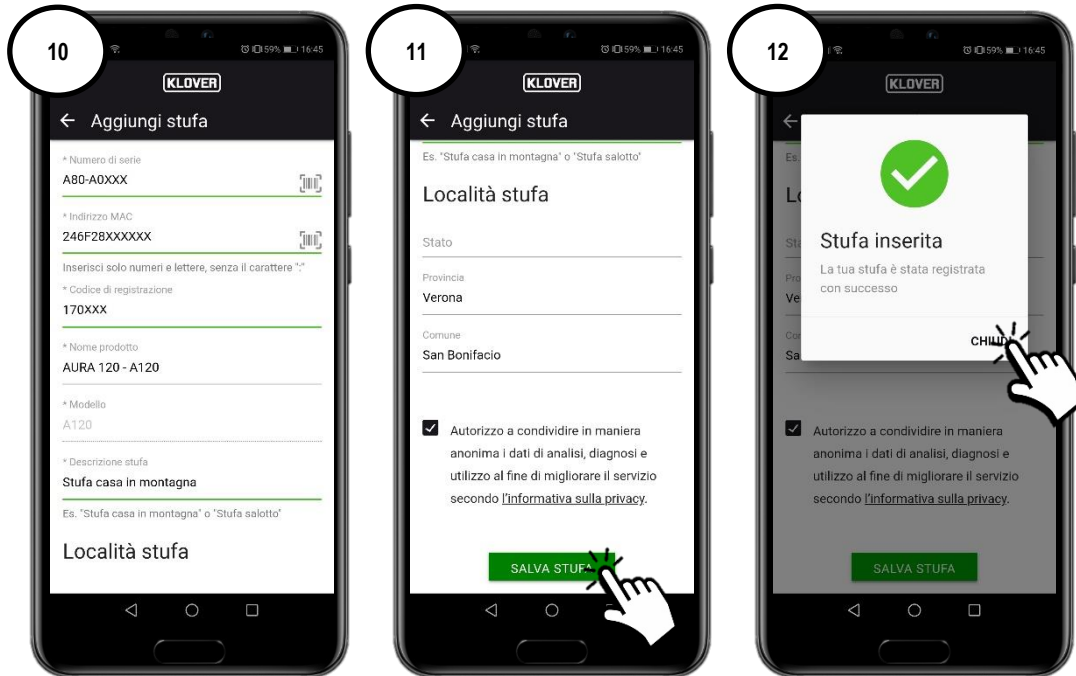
10

16:45

KLOVER

← Aggiungi stufa

* Numero di serie
A80-A0XXX

* Indirizzo MAC
246F28XXXXXX

Inserisci solo numeri e lettere, senza il carattere ":"

* Codice di registrazione
170XXX

* Nome prodotto
AURA 120 - A120

* Modello
A120

* Descrizione stufa
Stufa casa in montagna

Es. "Stufa casa in montagna" o "Stufa salotto"

Località stufa

11

16:45

KLOVER

← Aggiungi stufa

Es. "Stufa casa in montagna" o "Stufa salotto"

Località stufa

Stato

Provincia
Verona

Comune
San Bonifacio

Autorizzo a condividire in maniera anonima i dati di analisi, diagnosi e utilizzo al fine di migliorare il servizio secondo l'informativa sulla privacy.

SALVA STUF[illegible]

12

16:45

KLOVER

Stufa inserita

La tua stufa è stata registrata con successo

CHIU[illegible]

Autorizzo a condividire in maniera anonima i dati di analisi, diagnosi e utilizzo al fine di migliorare il servizio secondo l'informativa sulla privacy.

SALVA STUFA